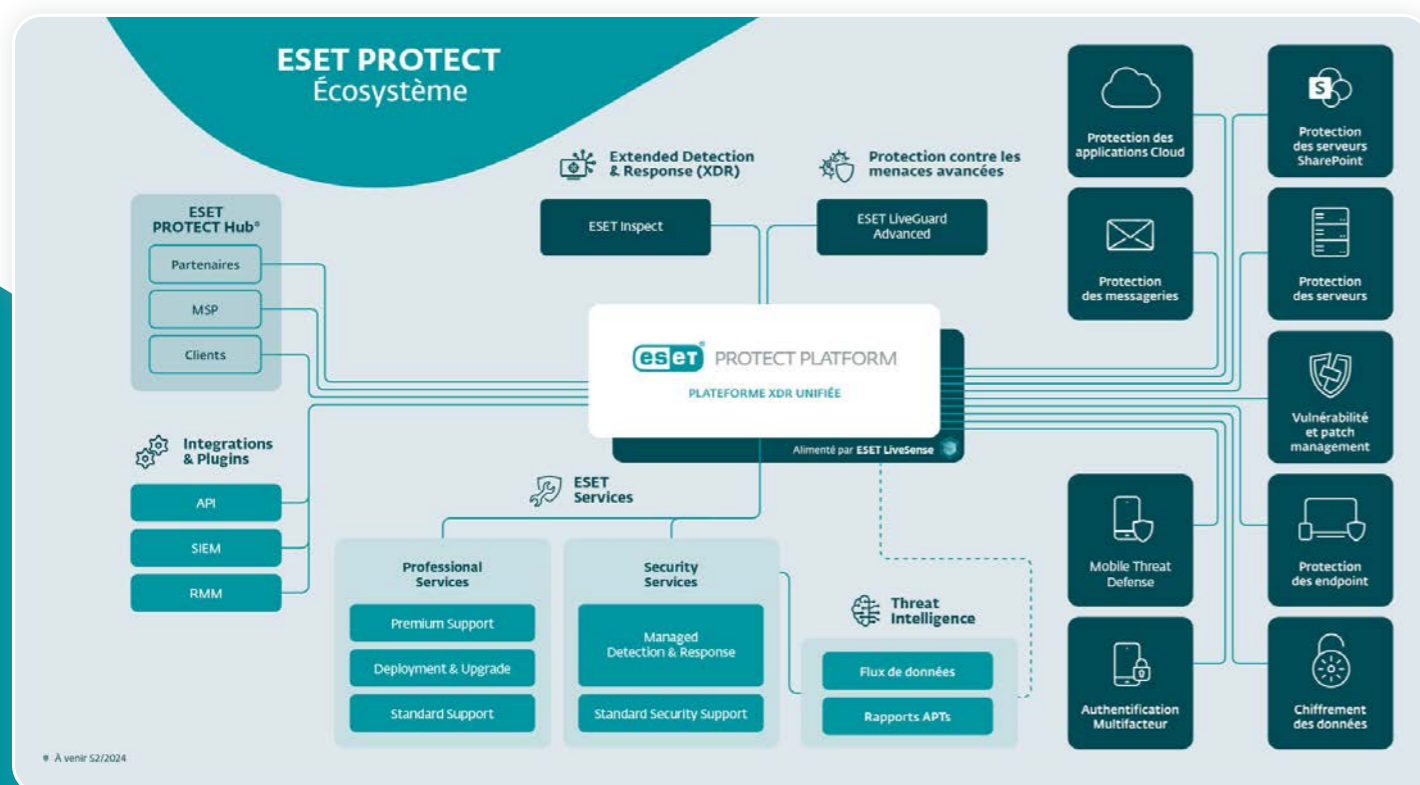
ESET PROTECT
Écosystème

ESET PROTECT Hub®

Partenaires

MSP

Clients

Integrations & Plugins

API

SIEM

RMM

Extended Detection & Response (XDR)

ESET Inspect

Protection contre les menaces avancées

ESET LiveGuard Advanced

ESET PROTECT PLATFORM

PLATEFORME XDR UNIFIÉE

Alimenté par ESET LiveSense

ESET Services

Professional Services

Premium Support

Deployment & Upgrade

Standard Support

Security Services

Managed Detection & Response

Standard Security Support

Threat Intelligence

Flux de données

Rapports APTs

Protection des applications Cloud

Protection des serveurs SharePoint

Protection des messageries

Protection des serveurs

Vulnérabilité et patch management

Mobile Threat Defense

Protection des endpoint

Authentification Multifacteur

Chiffrement des données

® À venir S2/2024